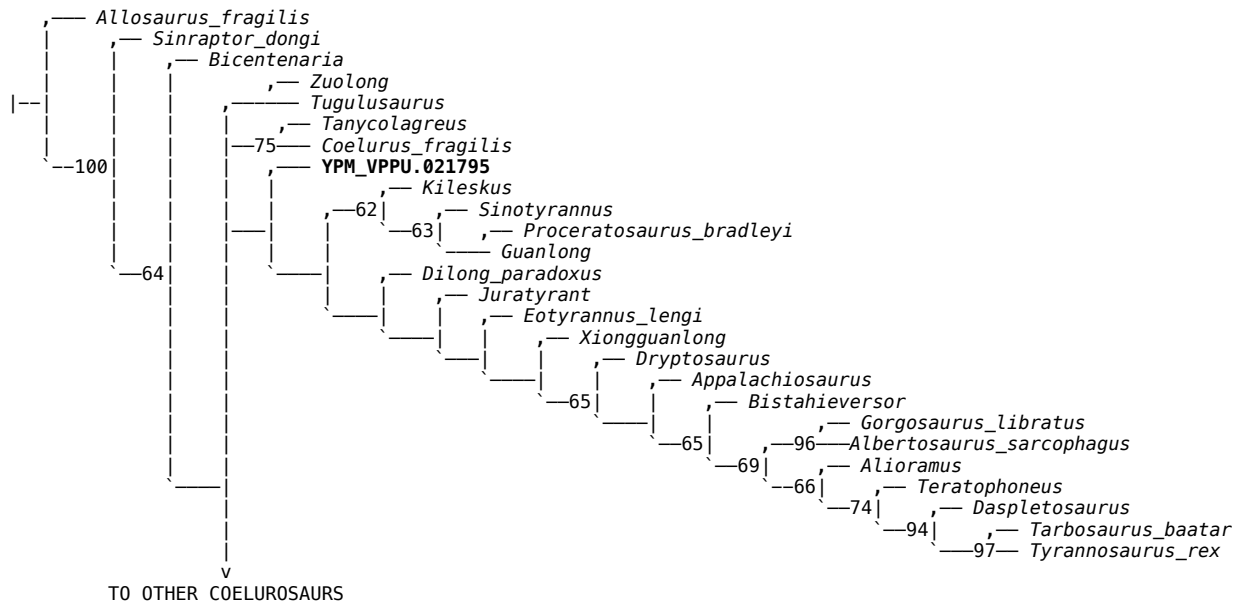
Allosaurus_fragilis
Sinraptor_dongi
Bicentenaria
Zuolong
Tugulusaurus
Tanycolagreus
75 Coelurus_fragilis
YPM_VPPU.021795
Kileskus
62
Sinotyrannus
63
Proceratosaurus_bradleyi
Guanlong
Dilong_paradoxus
Juratyrant
Eotyrannus_lengi
Xiongguanlong
Dryptosaurus
Appalachiosaurus
65
Bistahieversor
Gorgosaurus_libratus
65
96 Albertosaurus_sarcophagus
69
Alioramus
66
Teratophoneus
74
Daspletosaurus
94
Tarbosaurus_baatar
97 Tyrannosaurus_rex
100
64
v
TO OTHER COELUROSAURS